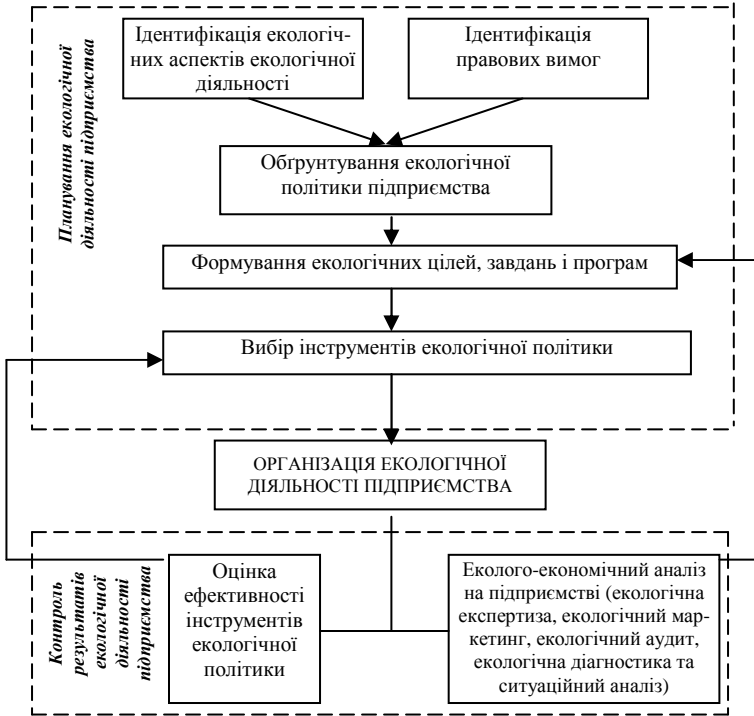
Планування екологічної діяльності підприємства

Ідентифікація екологічних аспектів екологічної діяльності

Ідентифікація правових вимог

Обґрунтування екологічної політики підприємства

Формування екологічних цілей, завдань і програм

Вибір інструментів екологічної політики

ОРГАНІЗАЦІЯ ЕКОЛОГІЧНОЇ ДІЯЛЬНОСТІ ПІДПРИЄМСТВА

Контроль результатів екологічної діяльності підприємства

Оцінка ефективності інструментів екологічної політики

Еколого-економічний аналіз на підприємстві (екологічна експертиза, екологічний маркетинг, екологічний аудит, екологічна діагностика та ситуаційний аналіз)